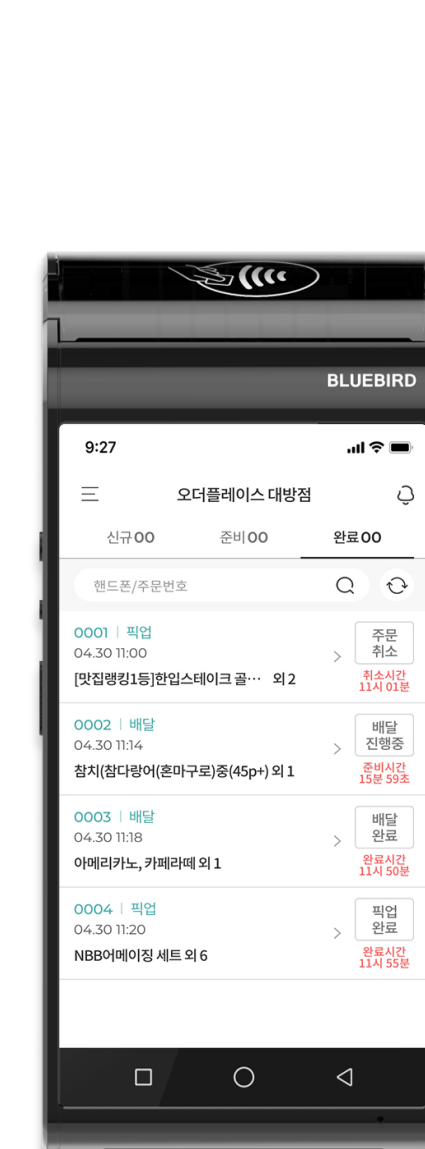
BLUEBIRD

9:27

오더플레이스 대방점

신규 00
준비 00
완료 00

핸드폰/주문번호

0001 | 픽업
04.30 11:00
[맛집랭킹1등]한입스테이크 골… 외 2
주문 취소
취소시간 11시 01분

0002 | 배달
04.30 11:14
참치(참다랑어(혼마구로)중(45p+) 외 1
배달 진행중
준비시간 15분 59초

0003 | 배달
04.30 11:18
아메리카노, 카페라떼 외 1
배달 완료
완료시간 11시 50분

0004 | 픽업
04.30 11:20
NBB어메이징 세트 외 6
픽업 완료
완료시간 11시 55분